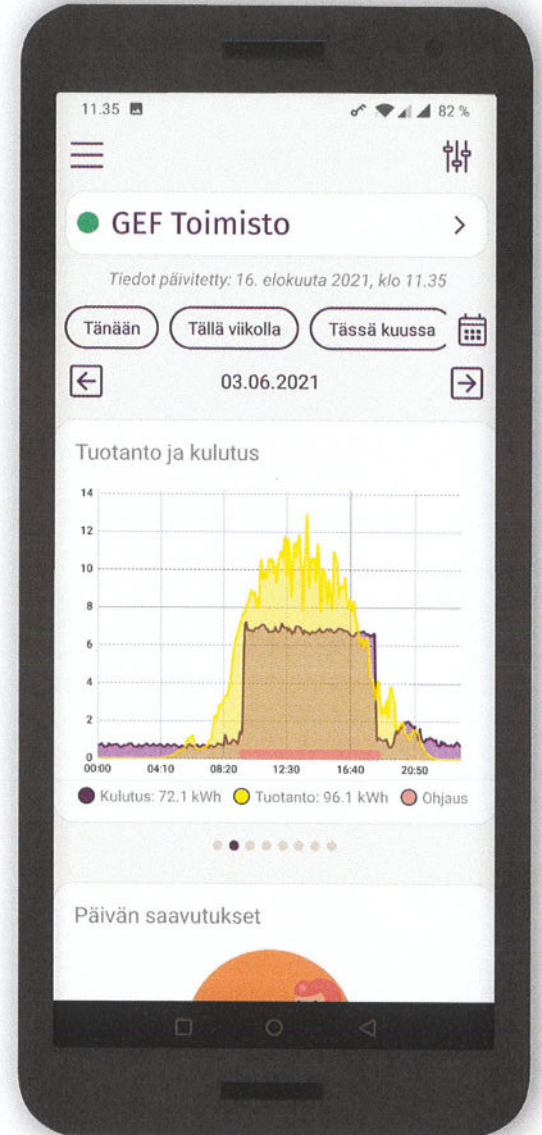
11.35 82 %

GEF Toimisto >

Tiedot päivitetty: 16. elokuuta 2021, klo 11.35

Tänään Tällä viikolla Tässä kuussa

03.06.2021

Tuotanto ja kulutus

14
12
10
8
6
4
2
0

00:00 04:10 08:20 12:30 16:40 20:50

Kulutus: 72.1 kWh Tuotanto: 96.1 kWh Ohjaus

Päivän saavutukset